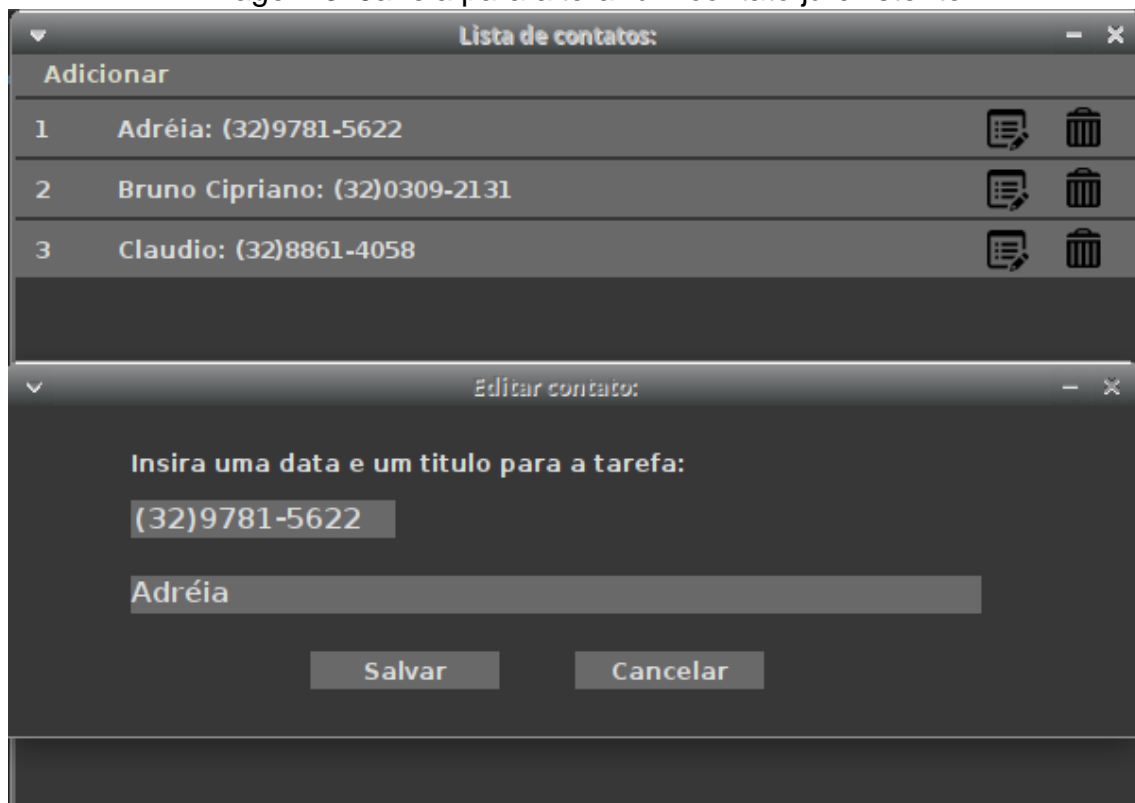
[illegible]

Lista de contatos:

Adicionar

1 Adréia: (32)9781-5622

2 Bruno Cipriano: (32)0309-2131

3 Claudio: (32)8861-4058

Editar contato:

Insira uma data e um titulo para a tarefa:

(32)9781-5622

Adréia

Salvar

Cancelar